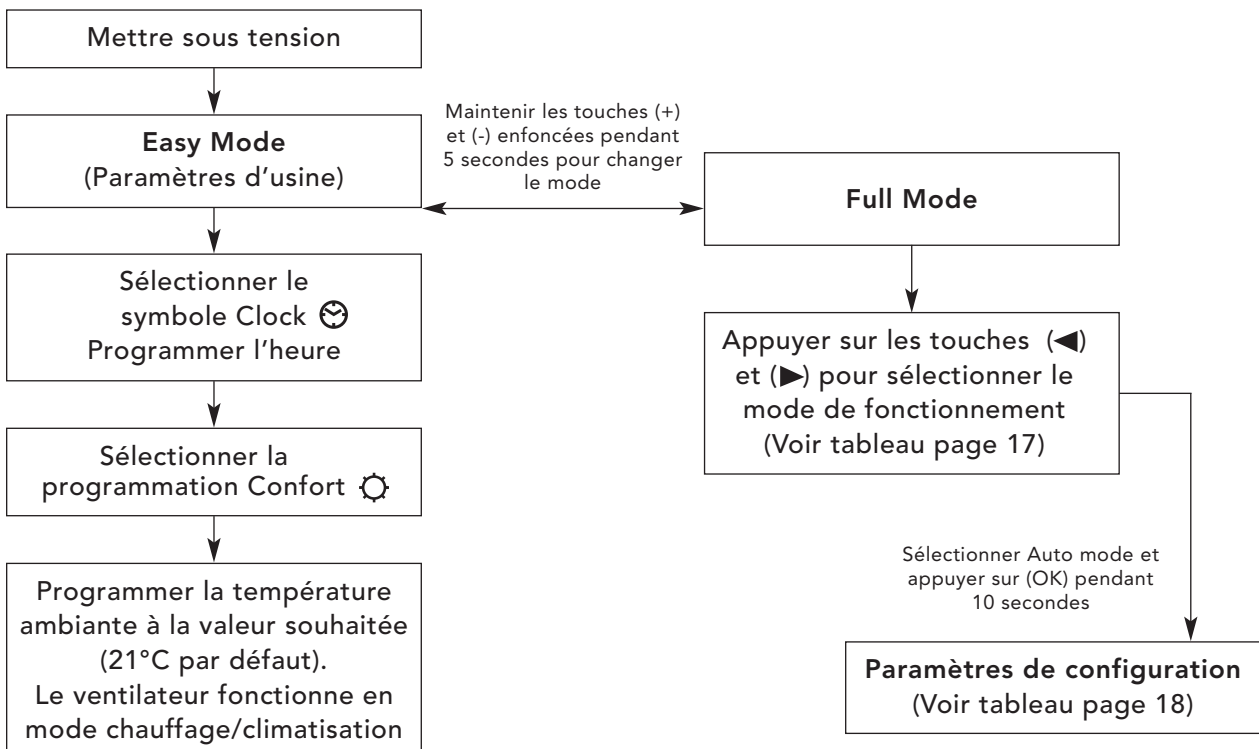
Mettre sous tension

Easy Mode
(Paramètres d'usine)

Maintenir les touches (+) et (-) enfoncées pendant 5 secondes pour changer le mode

Full Mode

Sélectionner le symbole Clock
Programmer l'heure

Appuyer sur les touches (◀) et (▶) pour sélectionner le mode de fonctionnement
(Voir tableau page 17)

Sélectionner la programmation Confort

Sélectionner Auto mode et appuyer sur (OK) pendant 10 secondes

Programmer la température ambiante à la valeur souhaitée (21°C par défaut).
Le ventilateur fonctionne en mode chauffage/climatisation

Paramètres de configuration
(Voir tableau page 18)